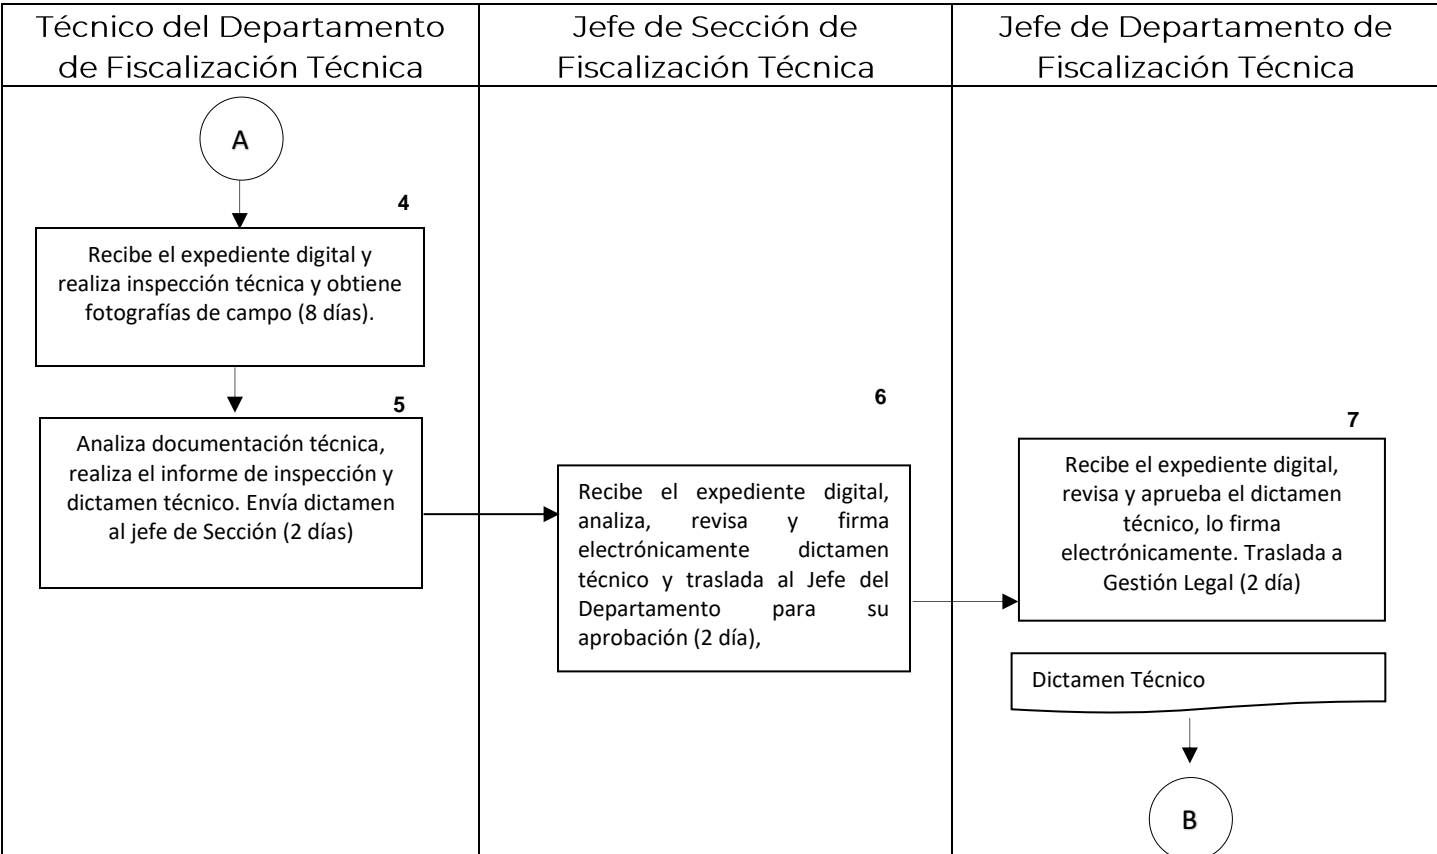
| Técnico del Departamento de Fiscalización Técnica | Jefe de Sección de Fiscalización Técnica | Jefe de Departamento de Fiscalización Técnica |
|---|---|---|

A

4

Recibe el expediente digital y realiza inspección técnica y obtiene fotografías de campo (8 días).

5

Analiza documentación técnica, realiza el informe de inspección y dictamen técnico. Envía dictamen al jefe de Sección (2 días)

6

Recibe el expediente digital, analiza, revisa y firma electrónicamente dictamen técnico y traslada al Jefe del Departamento para su aprobación (2 día),

7

Recibe el expediente digital, revisa y aprueba el dictamen técnico, lo firma electrónicamente. Traslada a Gestión Legal (2 día)

Dictamen Técnico

B